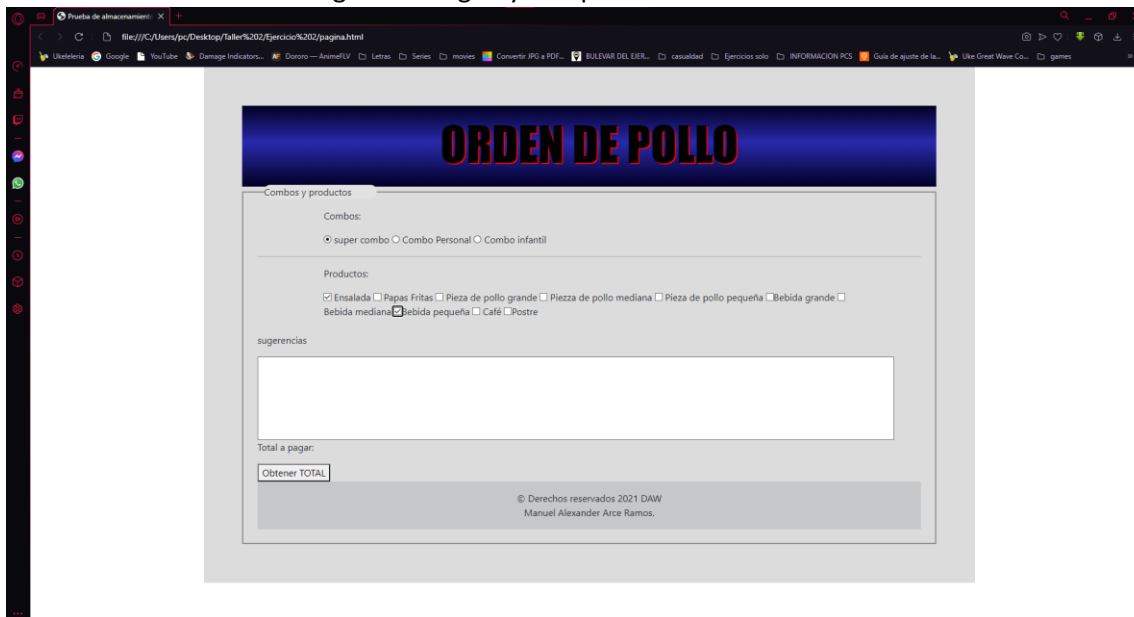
Prueba de almacenamiento ×
file:///C:/Users/pc/Desktop/Taller%202/Ejercicio%202/pagina.html
Ukelelería Google YouTube Damage Indicators... Dororo — AnimeFLV Letras Series movies Convertir JPG a PDF... BULEVAR DEL EJER... casualidad Ejercicios solo INFORMACION PCS Guía de ajuste de la... Uke Great Wave Co... games

ORDEN DE POLLO

Combos y productos

Combos:

super combo Combo Personal Combo infantil

Productos:

Ensalada Papas Fritas Pieza de pollo grande Piezza de pollo mediana Pieza de pollo pequeña Bebida grande Bebida mediana Bebida pequeña Café Postre

sugerencias

Total a pagar:

Obtener TOTAL

© Derechos reservados 2021 DAW
Manuel Alexander Arce Ramos.